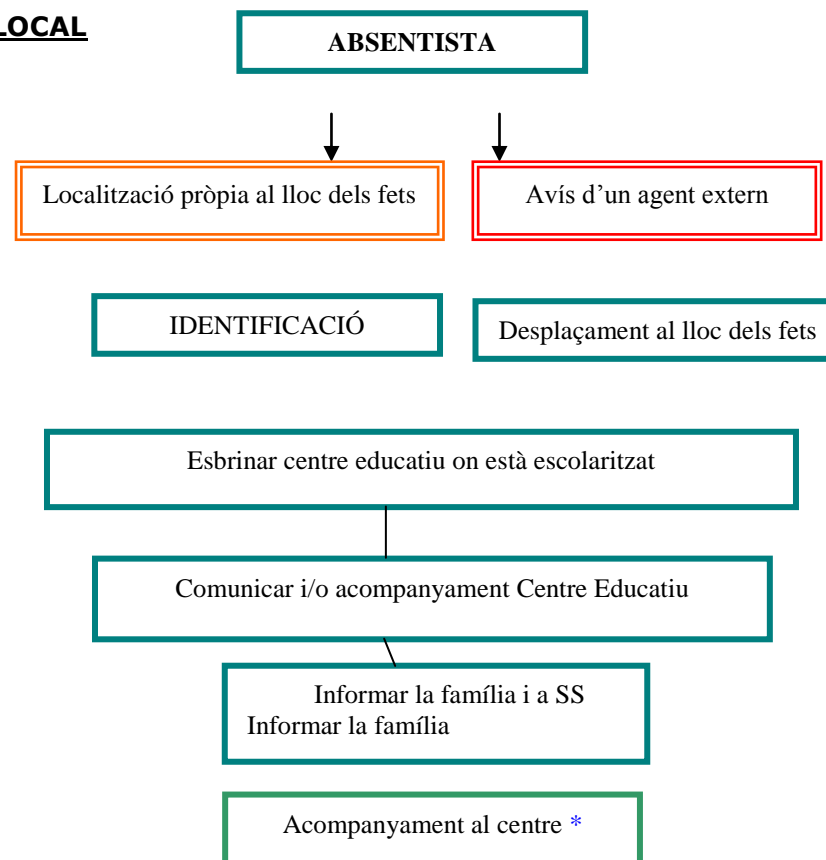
LOCAL

ABSENTISTA

Localització pròpia al lloc dels fets

Avís d'un agent extern

IDENTIFICACIÓ

Desplaçament al lloc dels fets

Esbrinar centre educatiu on està escolaritzat

Comunicar i/o acompanyament Centre Educatiu

Informar la família i a SS
Informar la família

Acompanyament al centre *